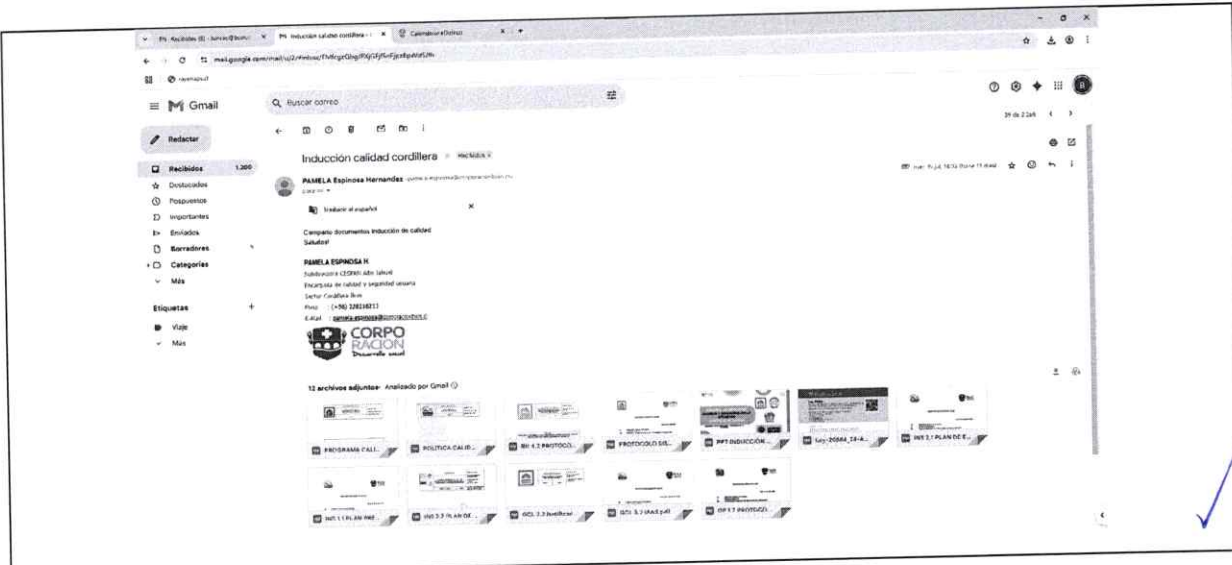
Recibidos (8) - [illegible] | Inducción calidad cordillera - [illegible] | Calendario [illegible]

mail.google.com/mail/u/2/#inbox/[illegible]

Gmail

Buscar correo

Redactar

Recibidos 1.200
Destacados
Pospuestos
Importantes
Enviados
Borradores
Categorías
Más

Etiquetas +
Viaje
Más

39 de 2.249

Inducción calidad cordillera Recibidos ×

PAMELA Espinosa Hernandes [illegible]
para mí

Traducir al español ×

Comparto documentos inducción de calidad
Saludos!

PAMELA ESPINOSA H.
Subdirectora CESFAM Alto Jahuel
Encargada de calidad y seguridad usuario
Sector Cordillera Buin
Fono: (+56) 228216811
E-Mail: pamela.espinosa@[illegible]

CORPO RACIÓN Desarrollo social

12 archivos adjuntos · Analizado por Gmail

PROGRAMA CALI...
POLITICA CALID...
RH 4.2 PROTOCO...
PROTOCOLO SOL...
PPT INDUCCIÓN ...
Ley-20584_24-A...
INS 2.1 PLAN DE E...
INS 1.1 PLAN PRE...
INS 3.3 PLAN DE ...
GCL 2.3 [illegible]
GCL 3.3 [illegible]
DP 1.2 PROTOCO...